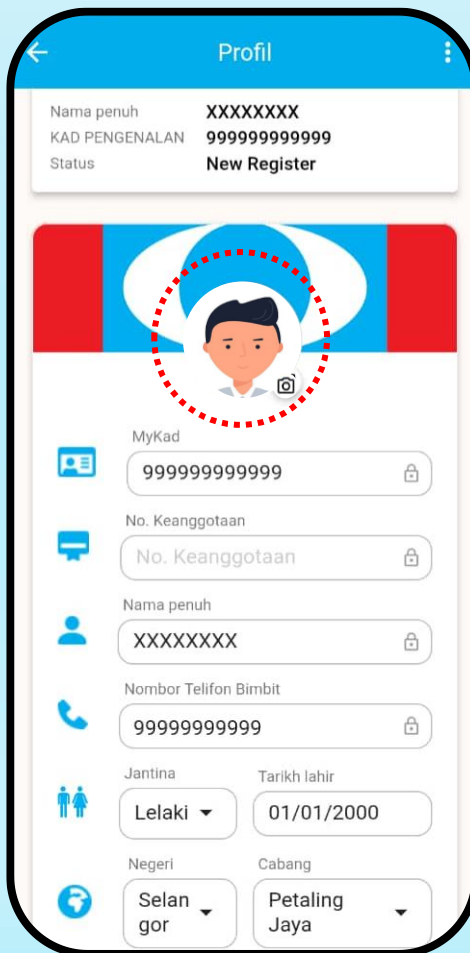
Profil

Nama penuh XXXXXXXX
KAD PENGENALAN 999999999999
Status New Register

MyKad
999999999999

No. Keanggotaan
No. Keanggotaan

Nama penuh
XXXXXXXX

Nombor Telifon Bimbit
9999999999

Jantina
Lelaki

Tarikh lahir
01/01/2000

Negeri
Selangor

Cabang
Petaling Jaya